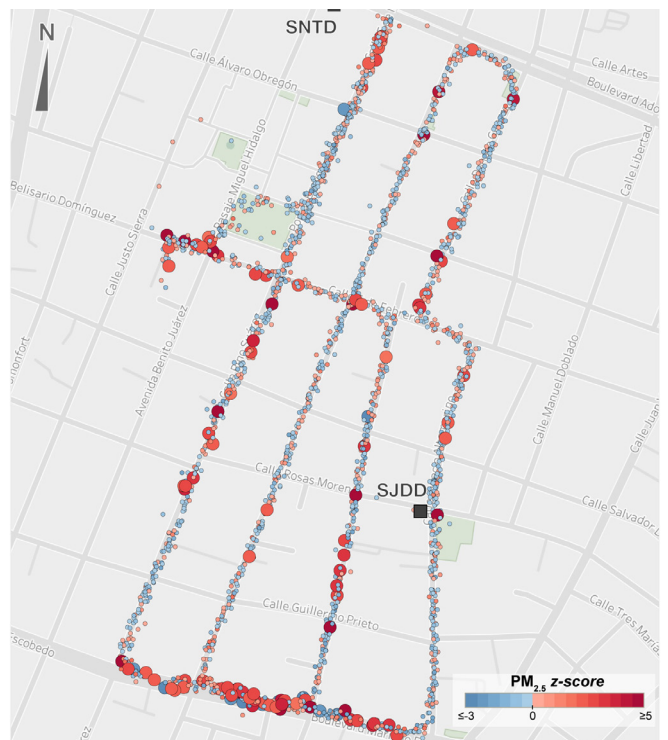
N

SNTD

Calle Álvaro Obregón

Calle Artes

Boulevard Ado

Calle Libertad

Calle Miguel Hidalgo

Belisario Domínguez

Calle Justo Sierra

Avenida Benito Juárez

Calle Manuel Doblado

Calle Juan

Calle Rosas Moreno

SJDD

Calle Salvador

Calle Guillermo Prieto

Calle Tres María

Escobedo

PM$_{2.5}$ z-score

≤-3

0

≥5